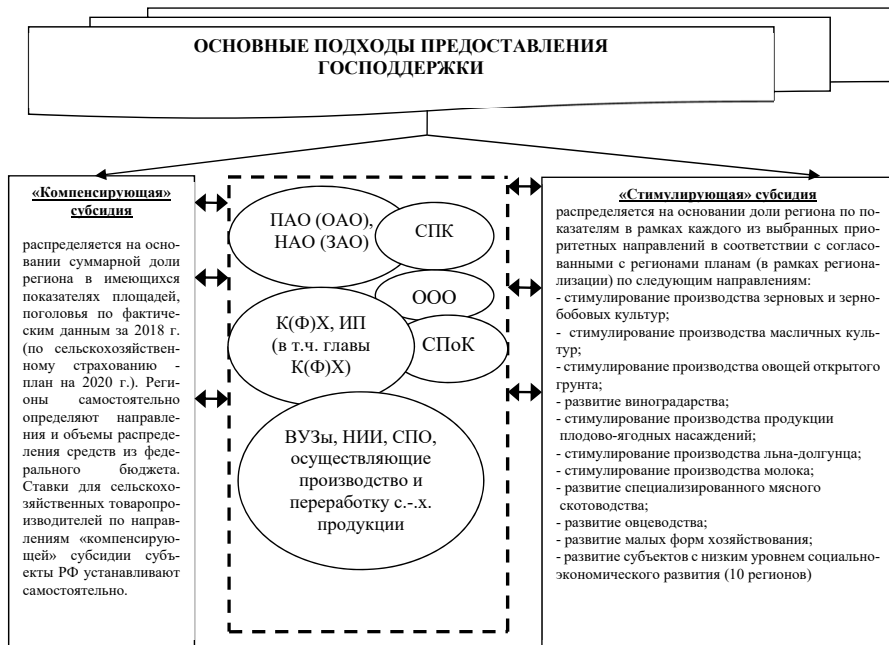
ОСНОВНЫЕ ПОДХОДЫ ПРЕДОСТАВЛЕНИЯ ГОСПОДДЕРЖКИ

«Компенсирующая» субсидия

распределяется на основании суммарной доли региона в имеющихся показателях площадей, поголовья по фактическим данным за 2018 г. (по сельскохозяйственному страхованию - план на 2020 г.). Регионы самостоятельно определяют направления и объемы распределения средств из федерального бюджета. Ставки для сельскохозяйственных товаропроизводителей по направлениям «компенсирующей» субсидии субъекты РФ устанавливают самостоятельно.

ПАО (ОАО), НАО (ЗАО)

СПК

ООО

К(Ф)Х, ИП (в т.ч. главы К(Ф)Х)

СПоК

ВУЗы, НИИ, СПО, осуществляющие производство и переработку с.-х. продукции

«Стимулирующая» субсидия

распределяется на основании доли региона по показателям в рамках каждого из выбранных приоритетных направлений в соответствии с согласованными с регионами планам (в рамках регионализации) по следующим направлениям:
- стимулирование производства зерновых и зернобобовых культур;
- стимулирование производства масличных культур;
- стимулирование производства овощей открытого грунта;
- развитие виноградарства;
- стимулирование производства продукции плодово-ягодных насаждений;
- стимулирование производства льна-долгунца;
- стимулирование производства молока;
- развитие специализированного мясного скотоводства;
- развитие овцеводства;
- развитие малых форм хозяйствования;
- развитие субъектов с низким уровнем социально-экономического развития (10 регионов)